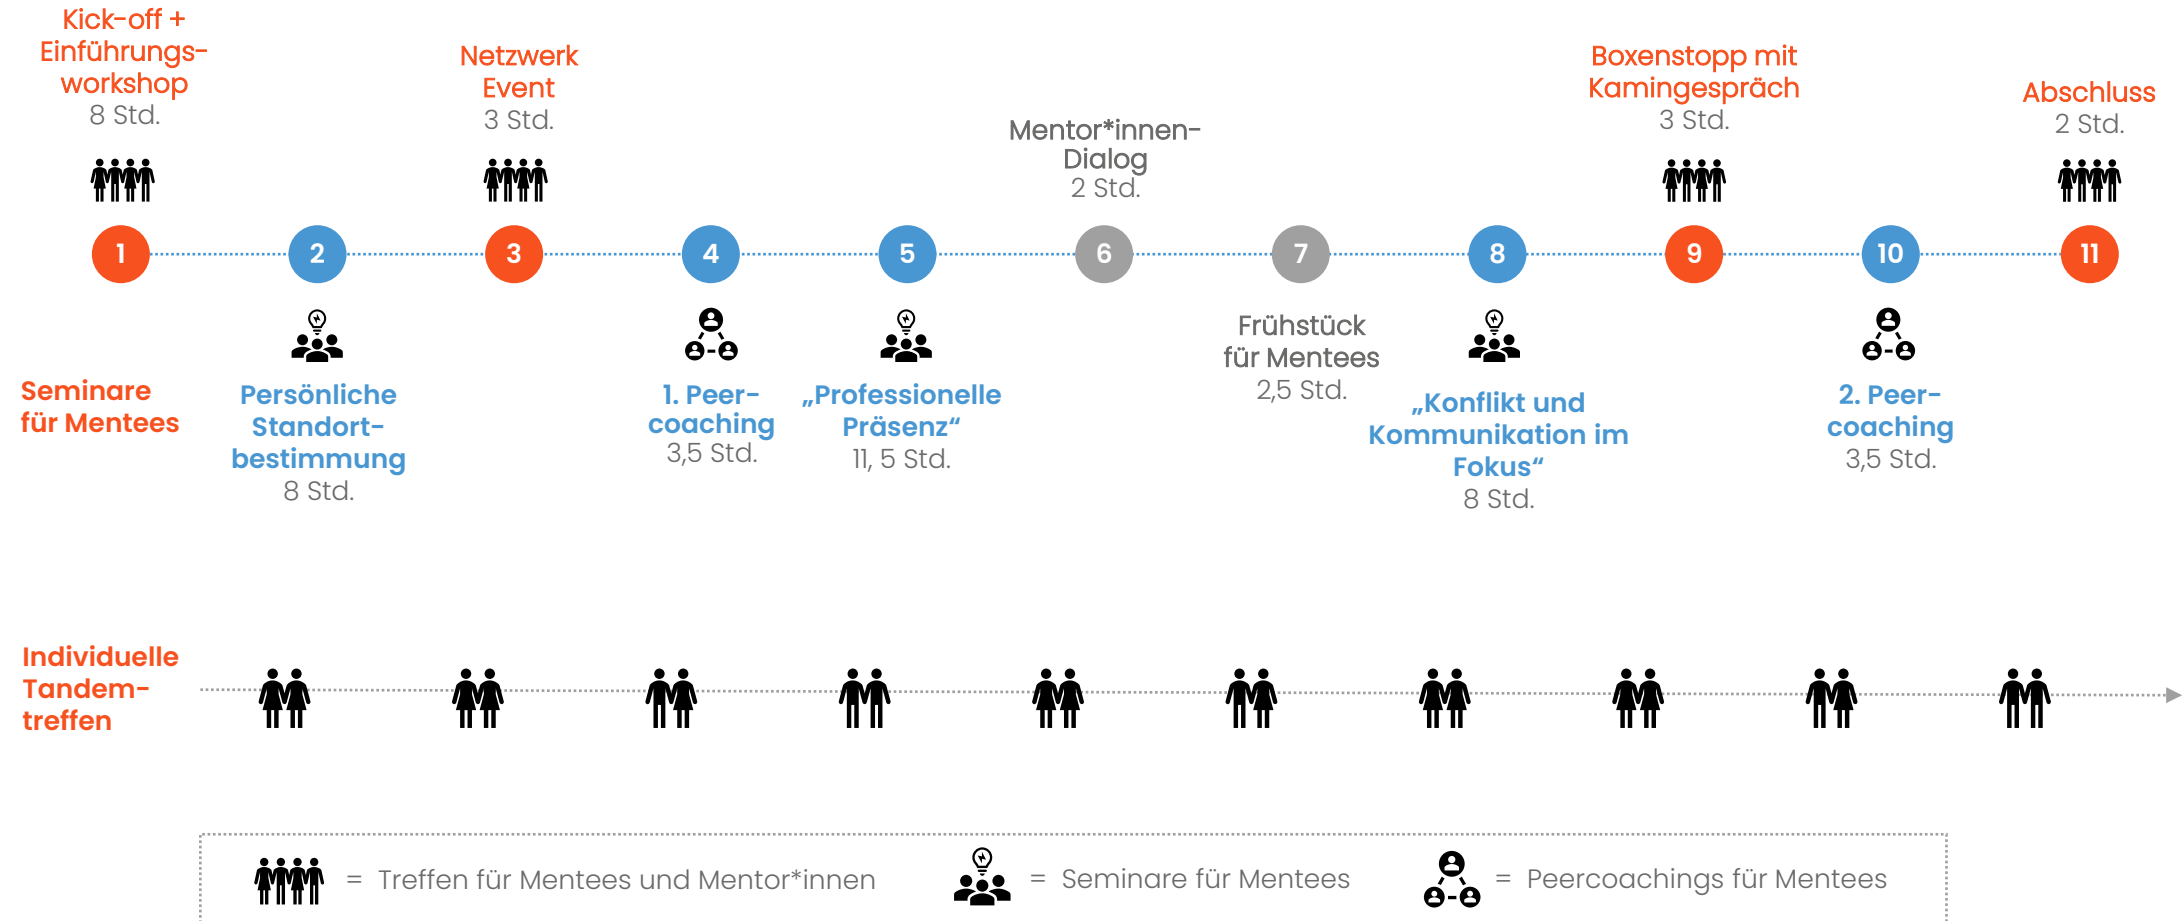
Kick-off + Einführungsworkshop
8 Std.

Netzwerk Event
3 Std.

Mentor*innen-Dialog
2 Std.

Boxenstopp mit Kamingespräch
3 Std.

Abschluss
2 Std.

1 2 3 4 5 6 7 8 9 10 11

Seminare für Mentees

Persönliche Standortbestimmung
8 Std.

1. Peercoaching
3,5 Std.

„Professionelle Präsenz“
11, 5 Std.

Frühstück für Mentees
2,5 Std.

„Konflikt und Kommunikation im Fokus“
8 Std.

2. Peercoaching
3,5 Std.

Individuelle Tandemtreffen

= Treffen für Mentees und Mentor*innen
= Seminare für Mentees
= Peercoachings für Mentees